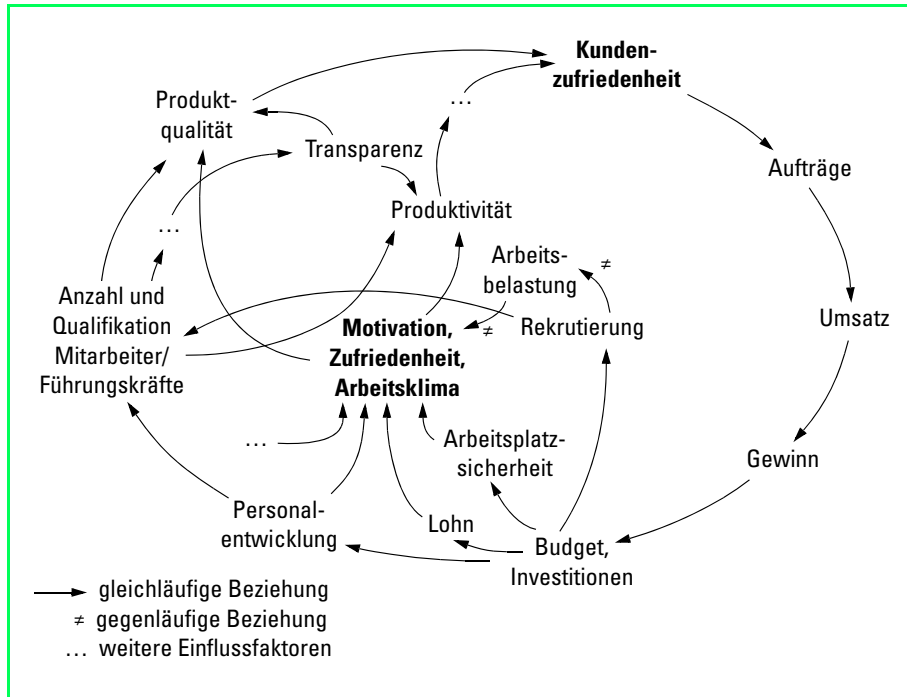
Kundenzufriedenheit

Produktqualität

…

Transparenz

Aufträge

Produktivität

…

Arbeitsbelastung

≠

Anzahl und Qualifikation Mitarbeiter/ Führungskräfte

Motivation, Zufriedenheit, Arbeitsklima

≠

Rekrutierung

Umsatz

…

Arbeitsplatzsicherheit

Gewinn

Personalentwicklung

Lohn

Budget, Investitionen

gleichläufige Beziehung

≠ gegenläufige Beziehung

… weitere Einflussfaktoren